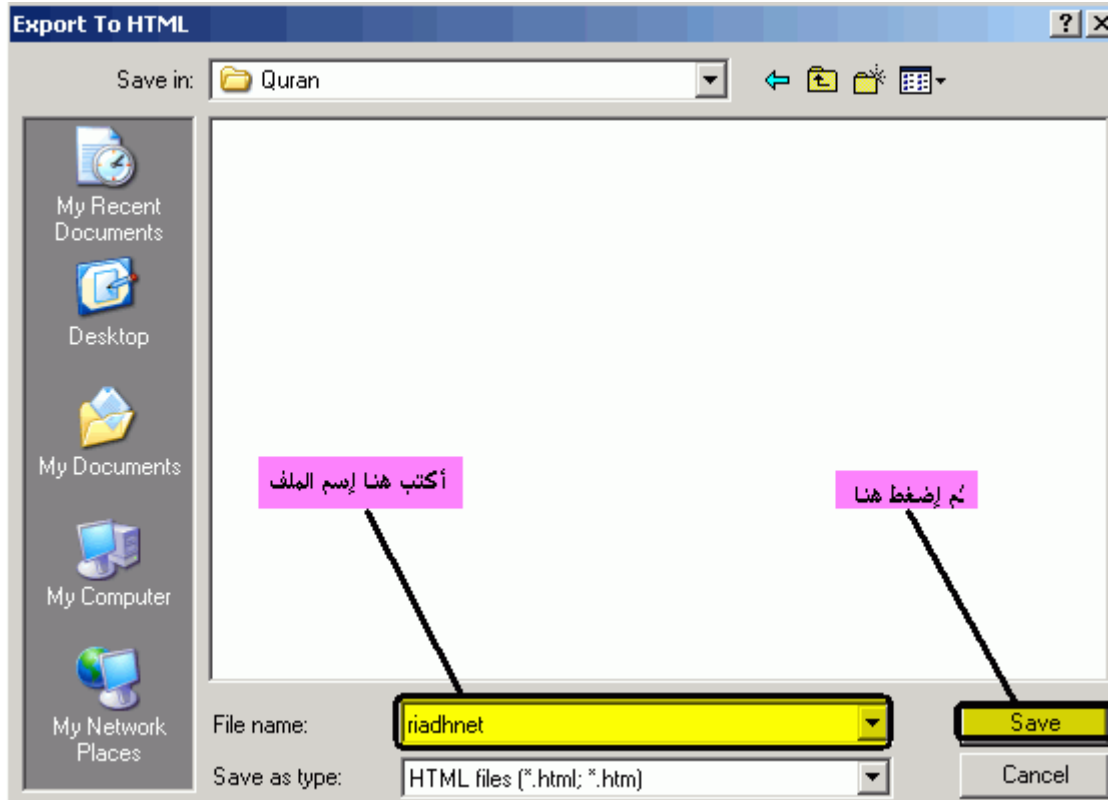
Export To HTML

?

Save in: Quran

My Recent Documents

Desktop

My Documents

My Computer

My Network Places

أكتب هنا إسم الملف

ثم إضغط هنا

File name: riadhnet

Save

Save as type: HTML files (*.html; *.htm)

Cancel